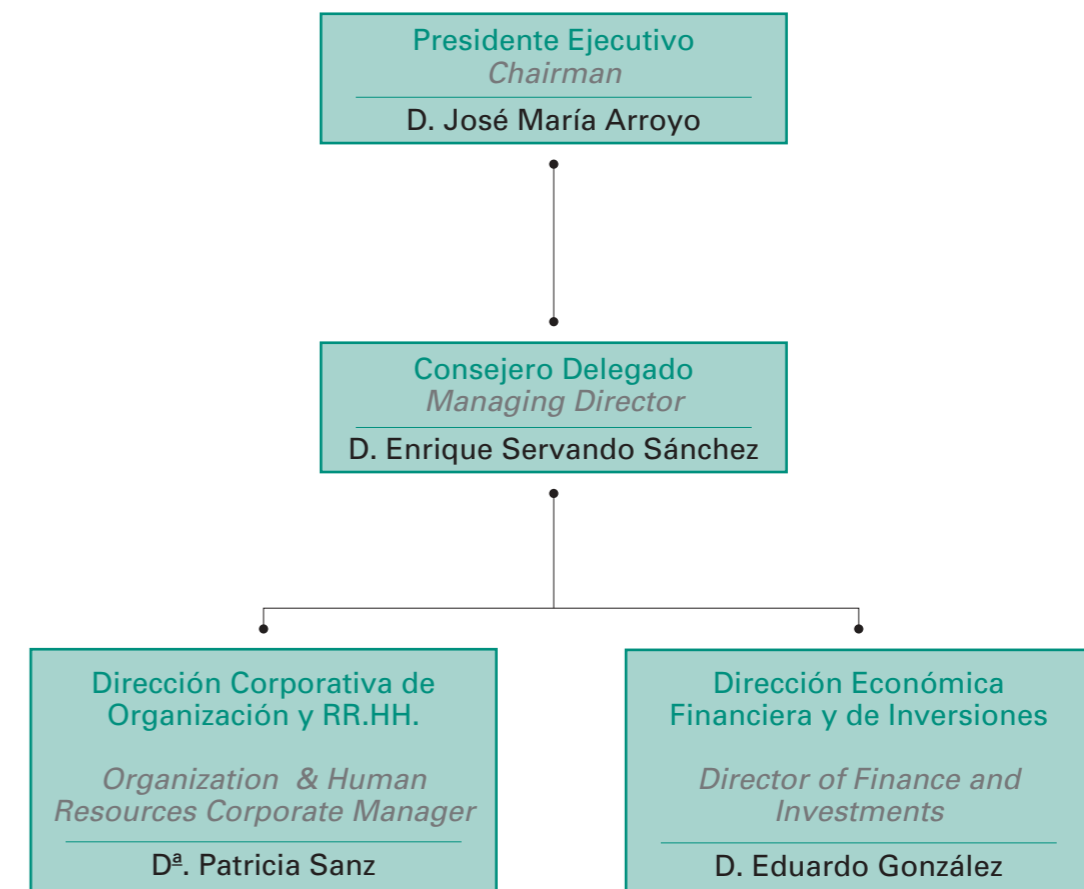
Presidente Ejecutivo
Chairman
D. José María Arroyo

Consejero Delegado
Managing Director
D. Enrique Servando Sánchez

Dirección Corporativa de Organización y RR.HH.

Organization & Human Resources Corporate Manager

Dª. Patricia Sanz

Dirección Económica Financiera y de Inversiones

Director of Finance and Investments

D. Eduardo González